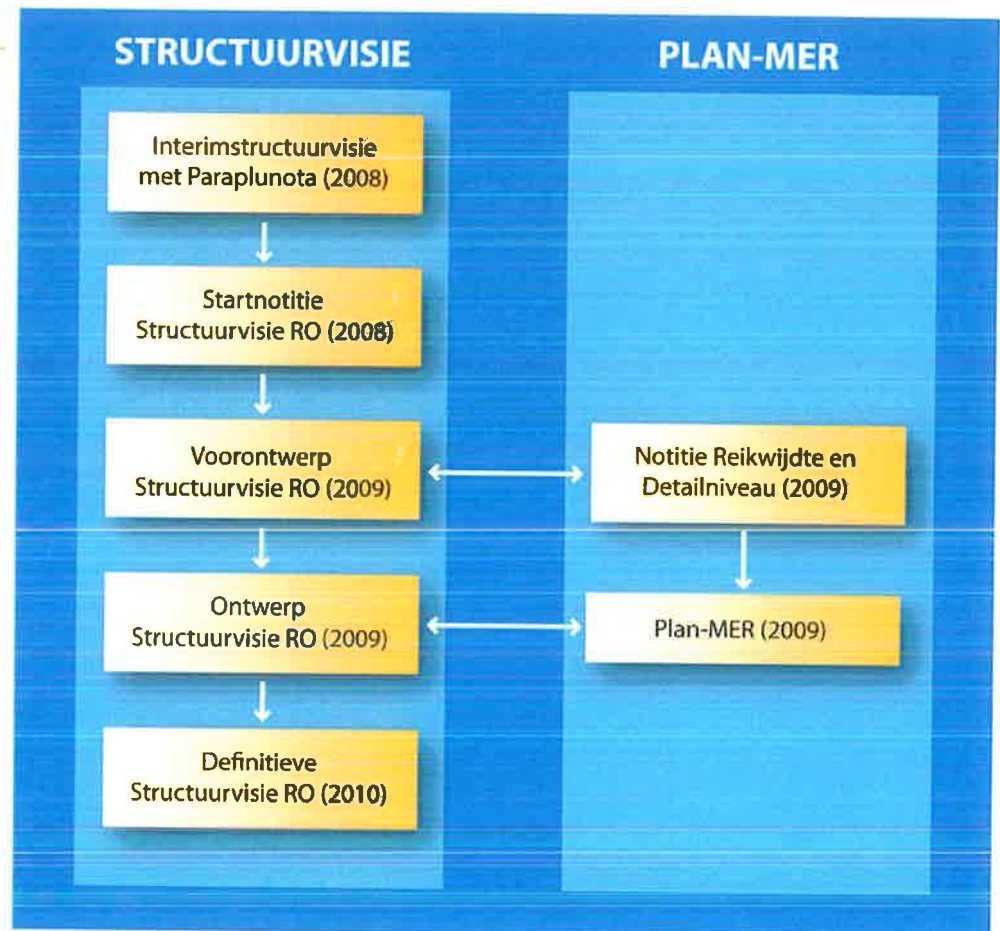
STRUCTUURVISIE

Interimstructuurvisie met Paraplunota (2008)

Startnotitie Structuurvisie RO (2008)

Voorontwerp Structuurvisie RO (2009)

Ontwerp Structuurvisie RO (2009)

Definitieve Structuurvisie RO (2010)

PLAN-MER

Notitie Reikwijdte en Detailniveau (2009)

Plan-MER (2009)